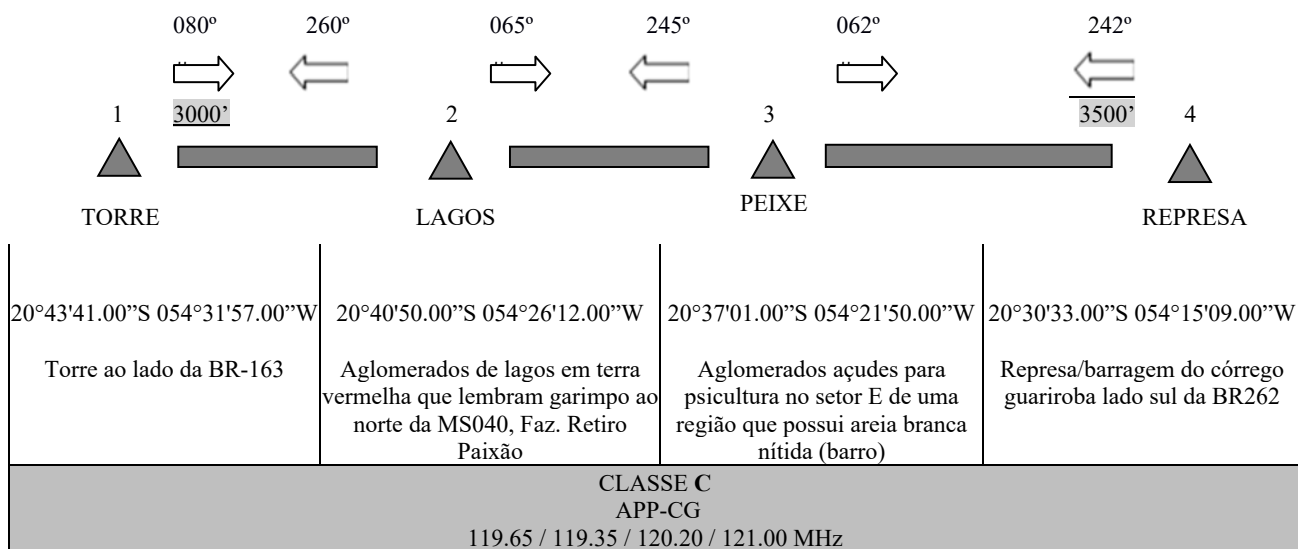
080º 260º 065º 245º 062º 242º

1 3000’ 2 3 3500’ 4

TORRE LAGOS PEIXE REPRESA

| 20°43'41.00"S 054°31'57.00"W | 20°40'50.00"S 054°26'12.00"W | 20°37'01.00"S 054°21'50.00"W | 20°30'33.00"S 054°15'09.00"W |
|---|---|---|---|
| Torre ao lado da BR-163 | Aglomerados de lagos em terra vermelha que lembram garimpo ao norte da MS040, Faz. Retiro Paixão | Aglomerados açudes para psicultura no setor E de uma região que possui areia branca nítida (barro) | Represa/barragem do córrego guariroba lado sul da BR262 |

CLASSE **C**
APP-CG
119.65 / 119.35 / 120.20 / 121.00 MHz